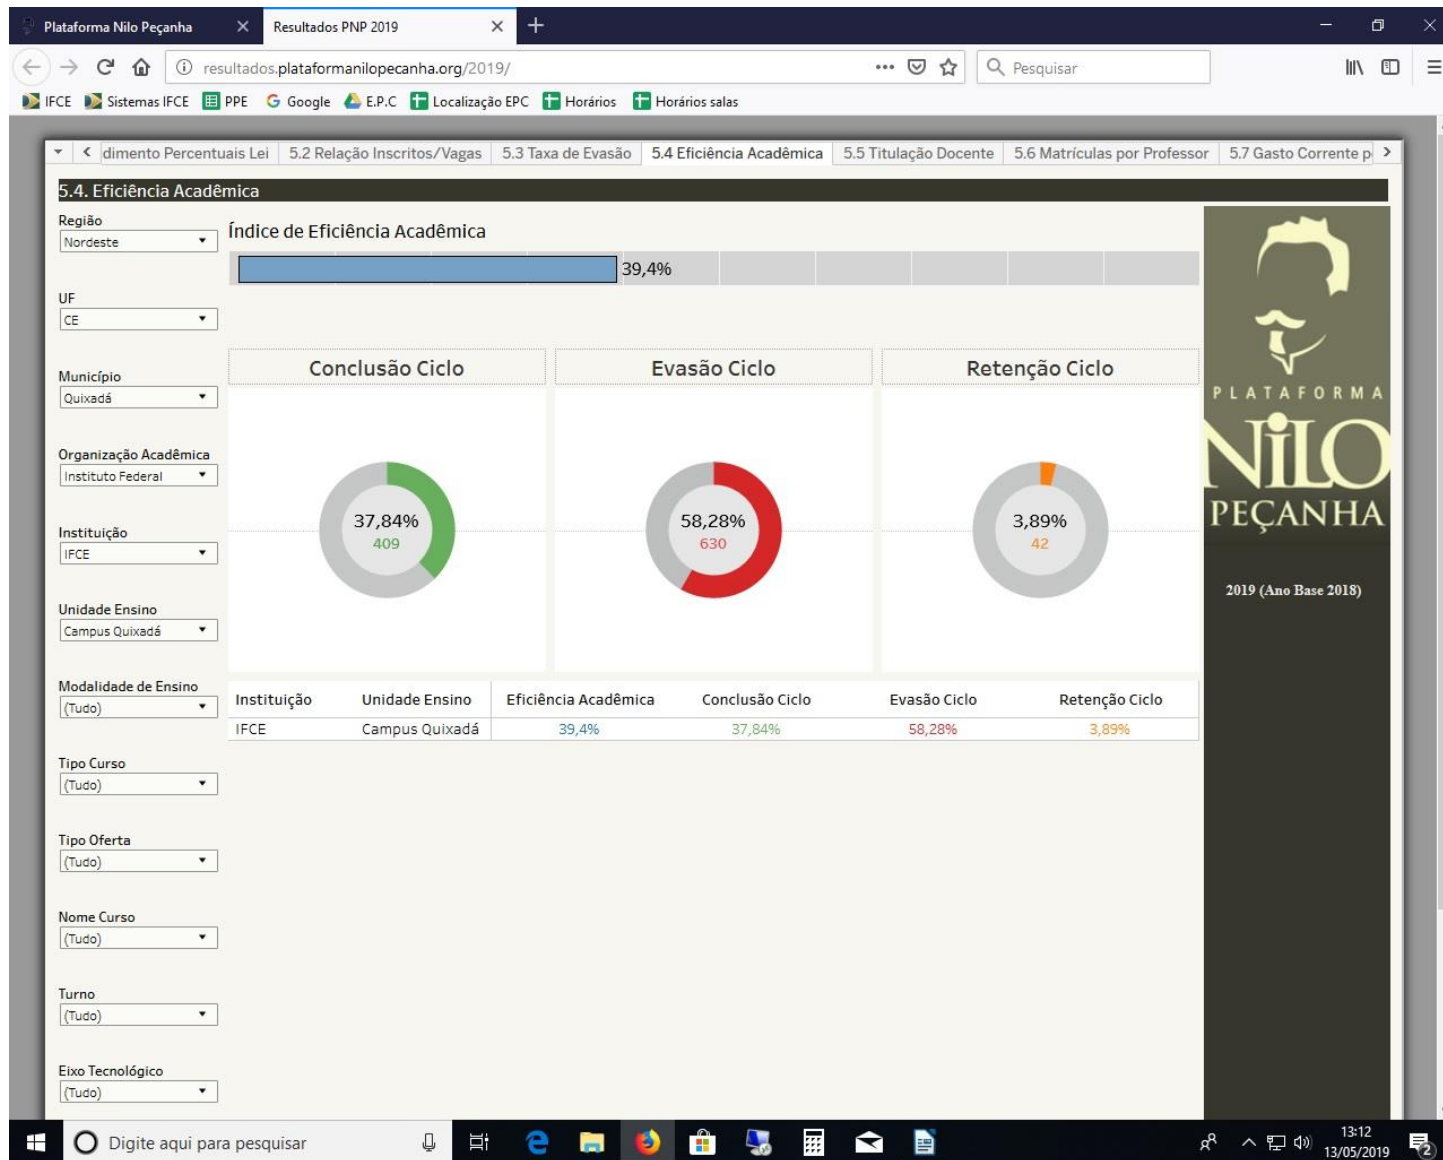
Plataforma Nilo Peçanha
Resultados PNP 2019
resultados.plataformanilopecanha.org/2019/
Pesquisar
IFCE Sistemas IFCE PPE Google E.P.C Localização EPC Horários Horários salas

dimento Percentuais Lei | 5.2 Relação Inscritos/Vagas | 5.3 Taxa de Evasão | 5.4 Eficiência Acadêmica | 5.5 Titulação Docente | 5.6 Matrículas por Professor | 5.7 Gasto Corrente p

5.4. Eficiência Acadêmica

Região
Nordeste

UF
CE

Município
Quixadá

Organização Acadêmica
Instituto Federal

Instituição
IFCE

Unidade Ensino
Campus Quixadá

Modalidade de Ensino
(Tudo)

Tipo Curso
(Tudo)

Tipo Oferta
(Tudo)

Nome Curso
(Tudo)

Turno
(Tudo)

Eixo Tecnológico
(Tudo)

Índice de Eficiência Acadêmica
39,4%

Conclusão Ciclo
37,84%
409

Evasão Ciclo
58,28%
630

Retenção Ciclo
3,89%
42

| Instituição | Unidade Ensino | Eficiência Acadêmica | Conclusão Ciclo | Evasão Ciclo | Retenção Ciclo |
|---|---|---|---|---|---|
| IFCE | Campus Quixadá | 39,4% | 37,84% | 58,28% | 3,89% |

PLATAFORMA
NILO
PEÇANHA
2019 (Ano Base 2018)

Digite aqui para pesquisar
13:12
13/05/2019